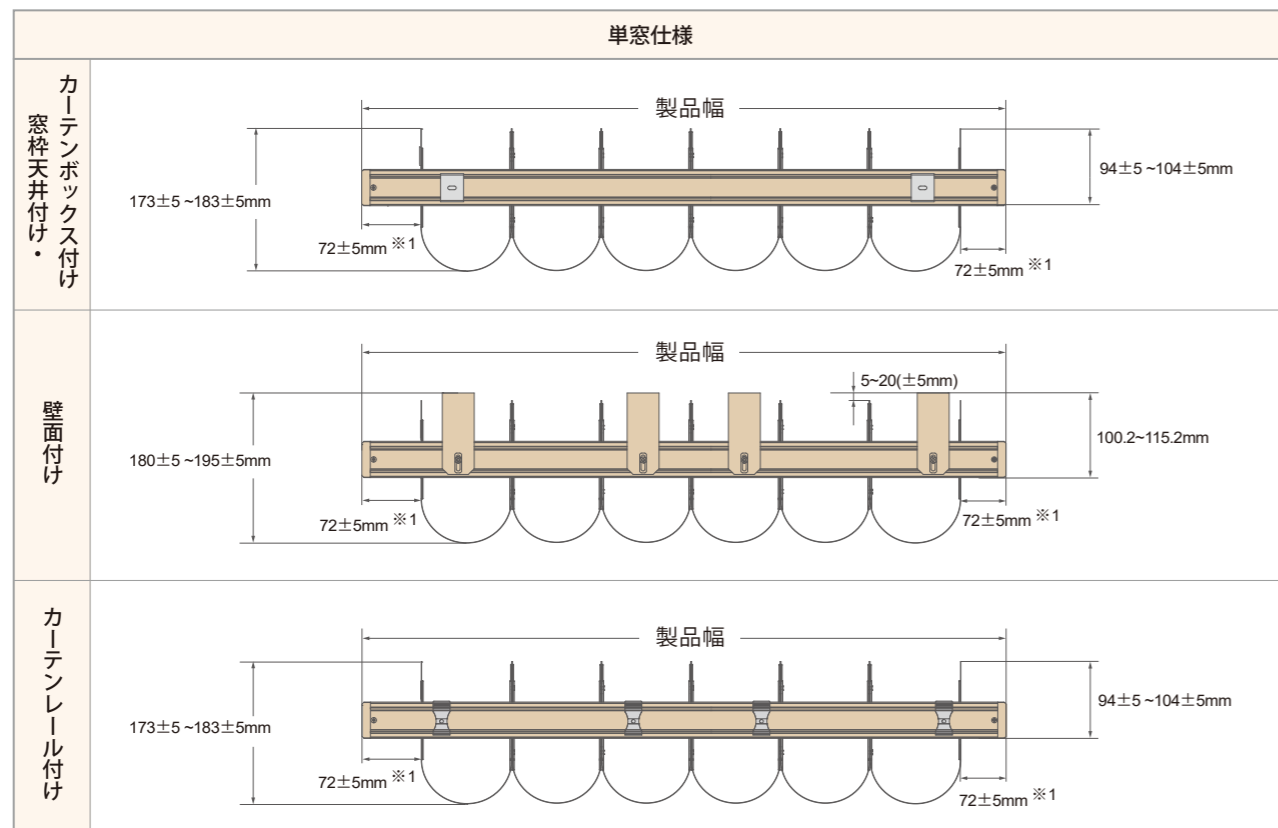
単窓仕様

カーテンボックス付け
窓枠天井付け・

製品幅

173±5 ~183±5mm

94±5 ~104±5mm

72±5mm ※1

72±5mm ※1

壁面付け

製品幅

5~20(±5mm)

180±5 ~195±5mm

100.2~115.2mm

72±5mm ※1

72±5mm ※1

カーテンレール付け

製品幅

173±5 ~183±5mm

94±5 ~104±5mm

72±5mm ※1

72±5mm ※1